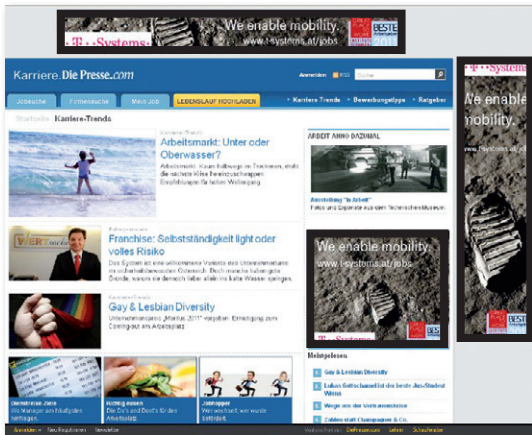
T··Systems· We enable mobility. www.t-systems.at/jobs BESTE

Karriere.DiePresse.com

Anmelden RSS Suchen

Jobsuche Firmensuche Mein Job LEBENSLAUF HOCHLADEN Karriere Trends Bewerbungstipps Ratgeber

Startseite | Karriere-Trends

Karriere-Trends
Arbeitsmarkt: Unter oder Oberwasser?
Arbeitsmarkt. Kaum halbwegs im Trockenen, droht die nächste Krise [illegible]

Karriere-Trends
Franchise: Selbstständigkeit light oder volles Risiko
Das System ist eine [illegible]

Karriere-Trends
Gay & Lesbian Diversity
Unternehmenspreis „Meritus 2011" vergeben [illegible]

ARBEIT ANNO DAZUMAL

Ausstellung "In Arbeit"
Fotos und Exponate aus dem Technischen Museum

We enable mobility.
www.t-systems.at/jobs
T··Systems·

Meistgelesen
Gay & Lesbian Diversity
Lukas Gottschamel ist der beste Jus-Student Wiens
Wege aus der Verkrampfung
Selbst statt Champagner & Co.

T··Systems·
We enable mobility.
www.t-systems.at/jobs
BESTE